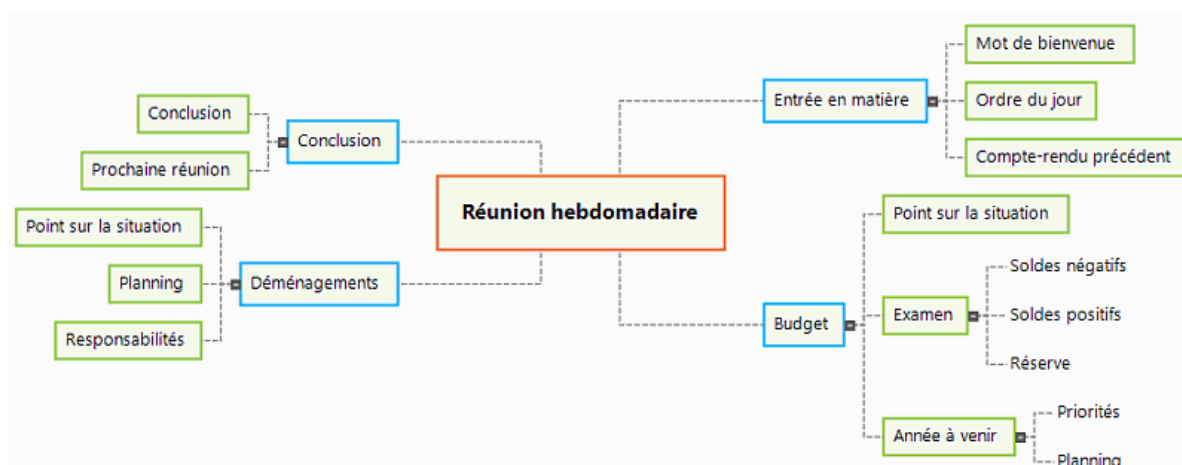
Réunion hebdomadaire

Entrée en matière
Mot de bienvenue
Ordre du jour
Compte-rendu précédent

Budget
Point sur la situation
Examen
Soldes négatifs
Soldes positifs
Réserve
Année à venir
Priorités
Planning

Conclusion
Conclusion
Prochaine réunion

Déménagements
Point sur la situation
Planning
Responsabilités